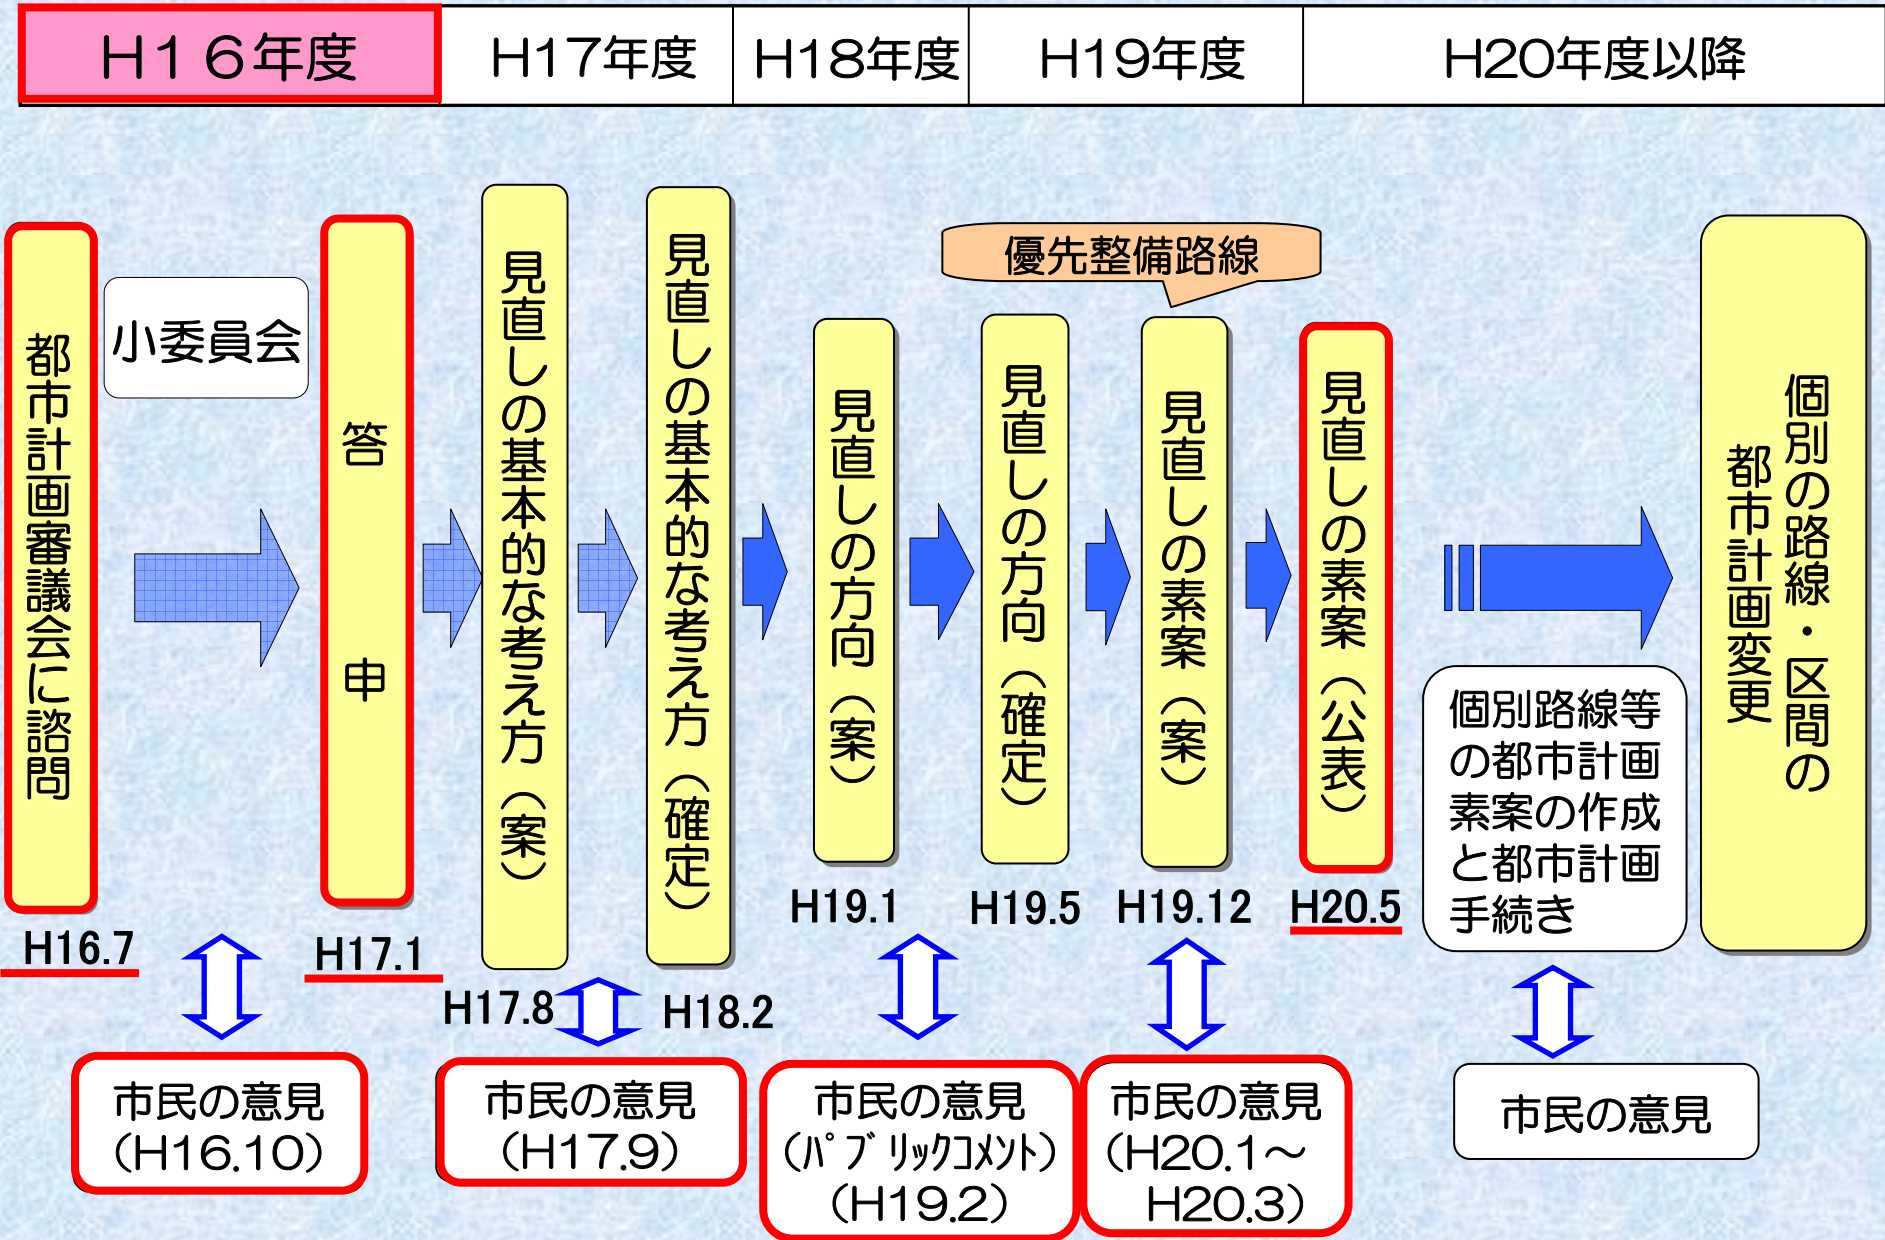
| H16年度 | H17年度 | H18年度 | H19年度 | H20年度以降 |
|---|---|---|---|---|

都市計画審議会に諮問

H16.7

小委員会

答申

H17.1

見直しの基本的な考え方(案)

H17.8

見直しの基本的な考え方(確定)

H18.2

見直しの方向(案)

H19.1

優先整備路線

見直しの方向(確定)

H19.5

見直しの素案(案)

H19.12

見直しの素案(公表)

H20.5

個別路線等の都市計画素案の作成と都市計画手続き

個別の路線・区間の都市計画変更

市民の意見
(H16.10)

市民の意見
(H17.9)

市民の意見
(パブリックコメント)
(H19.2)

市民の意見
(H20.1~H20.3)

市民の意見